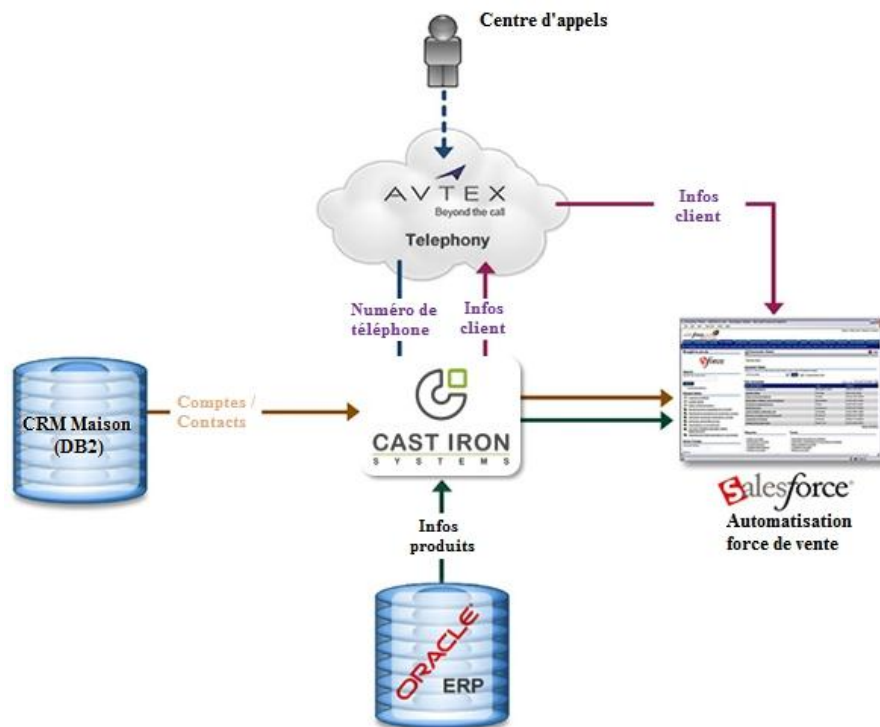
Centre d'appels

AVTEX
Beyond the call
Telephony

Infos client

Numéro de téléphone

Infos client

CRM Maison (DB2)

Comptes / Contacts

CAST IRON
SYSTEMS

Infos produits

ORACLE
ERP

Salesforce
Automatisation force de vente